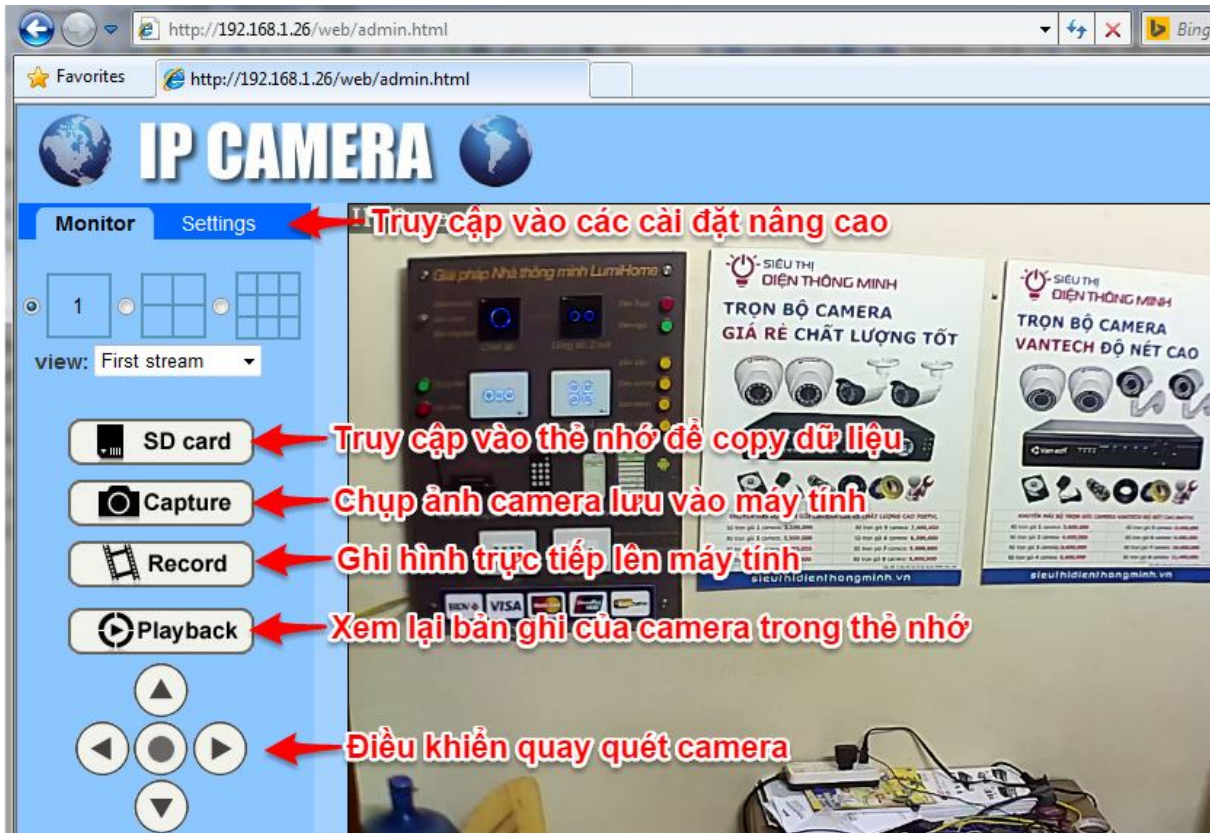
http://192.168.1.26/web/admin.html

Bing

Favorites

http://192.168.1.26/web/admin.html

IP CAMERA

Monitor Settings

Truy cập vào các cài đặt nâng cao

1

view: First stream

SD card

Truy cập vào thẻ nhớ để copy dữ liệu

Capture

Chụp ảnh camera lưu vào máy tính

Record

Ghi hình trực tiếp lên máy tính

Playback

Xem lại bản ghi của camera trong thẻ nhớ

Điều khiển quay quét camera

Giải pháp Nhà thông minh LumiHome

SIÊU THỊ ĐIỆN THÔNG MINH

TRỌN BỘ CAMERA GIÁ RẺ CHẤT LƯỢNG TỐT

sieuthidienthongminh.vn

SIÊU THỊ ĐIỆN THÔNG MINH

TRỌN BỘ CAMERA VANTECH ĐỘ NÉT CAO

sieuthidienthongminh.vn

VISA